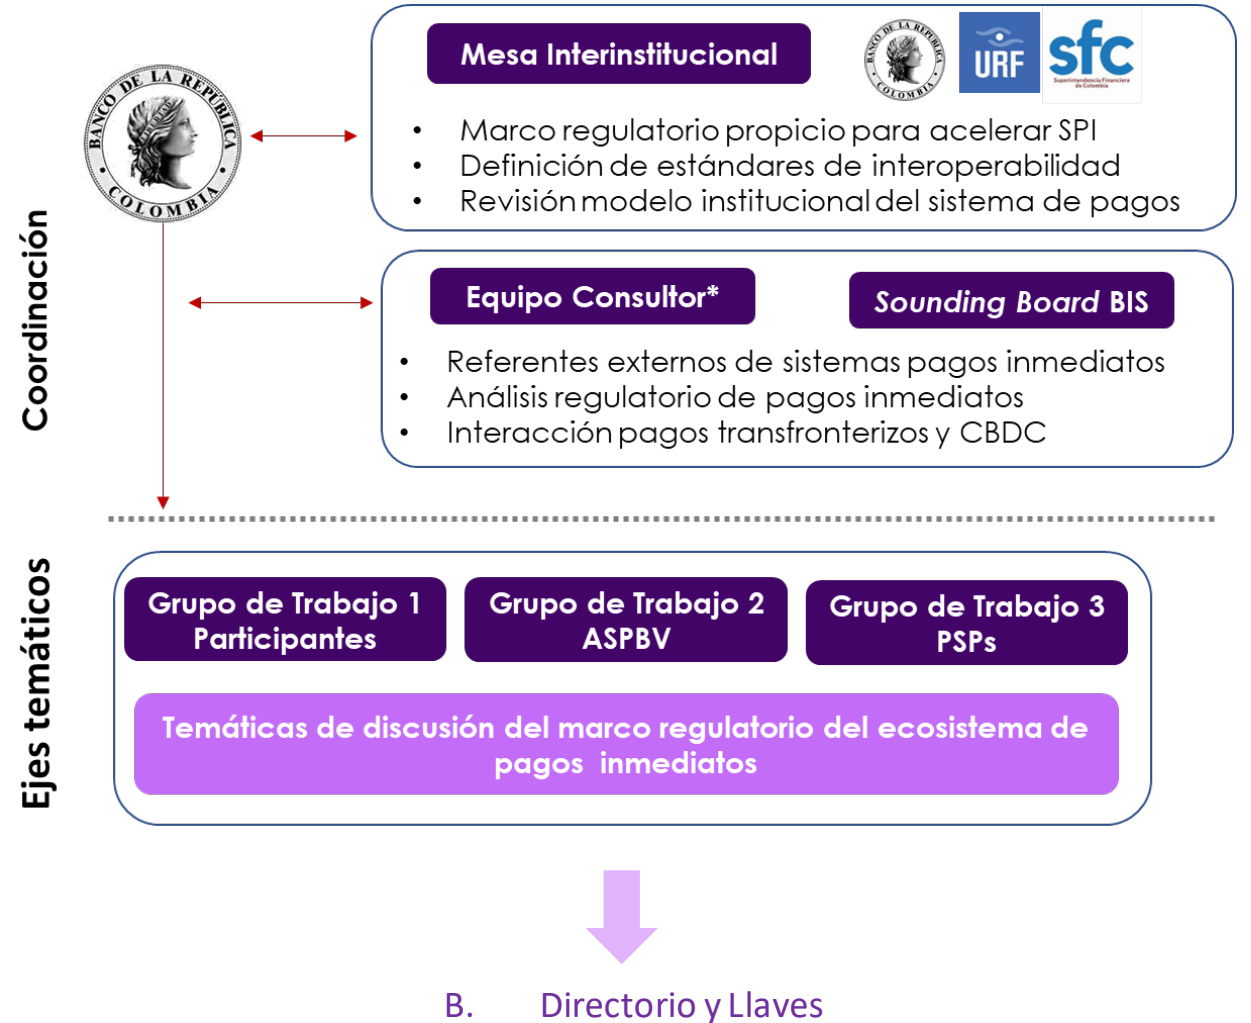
Coordinación

BANCO DE LA REPÚBLICA COLOMBIA

Mesa Interinstitucional

BANCO DE LA REPÚBLICA COLOMBIA

URF

sfc
Superintendencia Financiera de Colombia

• Marco regulatorio propicio para acelerar SPI
• Definición de estándares de interoperabilidad
• Revisión modelo institucional del sistema de pagos

Equipo Consultor*

Sounding Board BIS

• Referentes externos de sistemas pagos inmediatos
• Análisis regulatorio de pagos inmediatos
• Interacción pagos transfronterizos y CBDC

Ejes temáticos

Grupo de Trabajo 1
Participantes

Grupo de Trabajo 2
ASPBV

Grupo de Trabajo 3
PSPs

Temáticas de discusión del marco regulatorio del ecosistema de pagos inmediatos

B. Directorio y Llaves